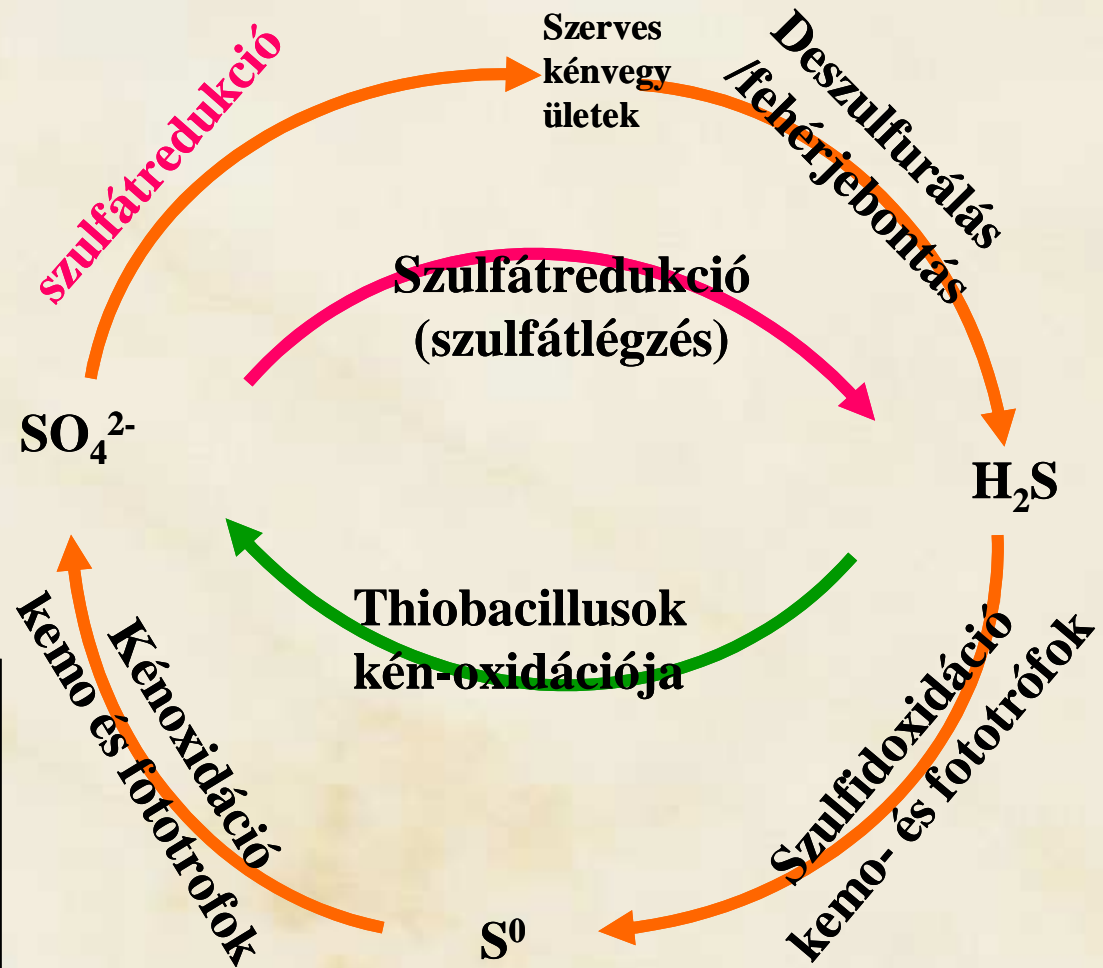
szulfátredukció

Szerves kénvegyületek

Deszulfurálás /fehérjebontás

Szulfátredukció (szulfátlégzés)

$SO_4^{2-}$

$H_2S$

Thiobacillusok kén-oxidációja

Kénoxidáció kemo és fototrofok

Szulfidoxidáció kemo- és fototrófok

$S^0$